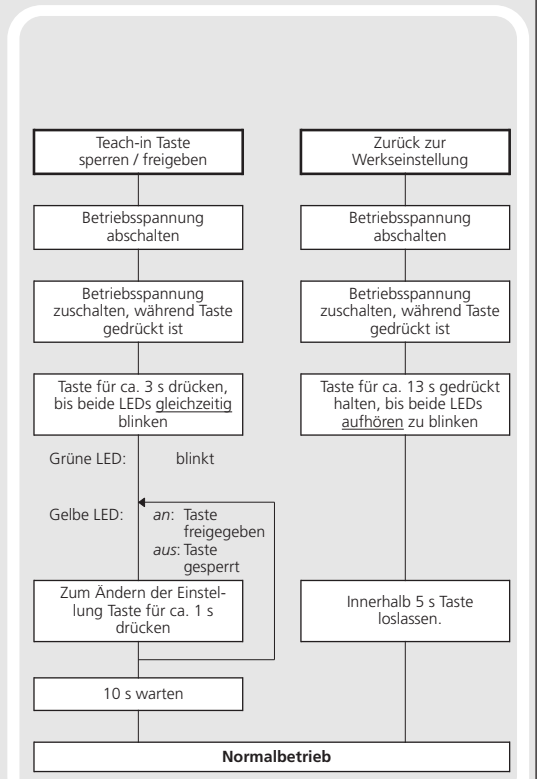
Teach-in Taste sperren / freigeben

Betriebsspannung abschalten

Betriebsspannung zuschalten, während Taste gedrückt ist

Taste für ca. 3 s drücken, bis beide LEDs gleichzeitig blinken

Grüne LED: blinkt

Gelbe LED: an: Taste freigegeben
aus: Taste gesperrt

Zum Ändern der Einstellung Taste für ca. 1 s drücken

10 s warten

Zurück zur Werkseinstellung

Betriebsspannung abschalten

Betriebsspannung zuschalten, während Taste gedrückt ist

Taste für ca. 13 s gedrückt halten, bis beide LEDs aufhören zu blinken

Innerhalb 5 s Taste loslassen.

Normalbetrieb